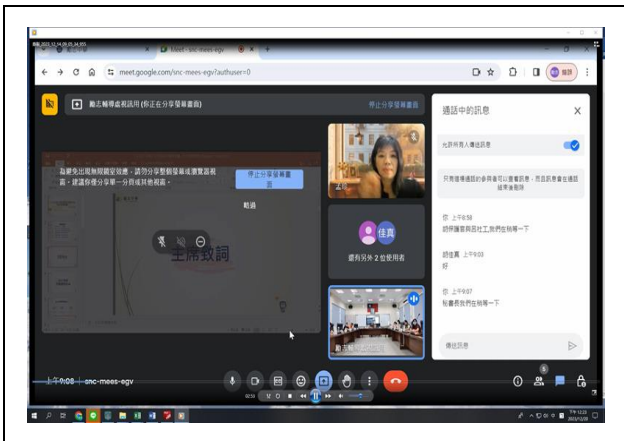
Meet - snc-mees-egv

meet.google.com/snc-mees-egv?authuser=0

勵志輔導處視訊用 (你正在分享螢幕畫面)

停止分享螢幕畫面

為避免出現無限鏡射效應，請勿分享整個螢幕或瀏覽器視窗，建議你僅分享單一分頁或其他視窗。

停止分享螢幕畫面

略過

主席致詞

還有另外 2 位使用者

佳真

通話中的訊息

允許所有人傳送訊息

只有獲得邀請的參與者可以看著訊息，而且訊息會在通話結束後刪除

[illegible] 上午8:58
請師護會與自社工我們在稍等一下

胡佳真 上午9:03
好

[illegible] 上午9:07
秘書長我們在稍等一下

傳送訊息

上午9:08 | snc-mees-egv